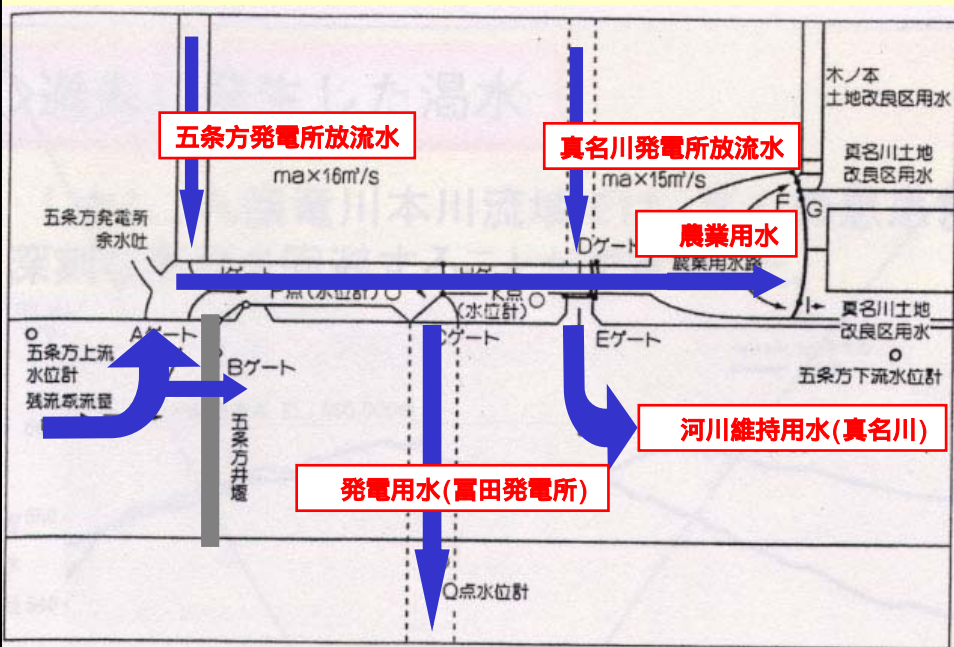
五条方発電所放流水

真名川発電所放流水

木ノ本
土地改良区用水

真名川土地
改良区用水

ma×16m³/s

ma×15m³/s

五条方発電所
余水吐

Dゲート

農業用水

農業用水路

F

G

Iゲート

Jゲート

P点（水位計）

K点
（水位計）

Aゲート

Cゲート

Eゲート

I

真名川土地
改良区用水

五条方上流
水位計

Bゲート

五条方下流水位計

残流域流量

五条方井堰

河川維持用水(真名川)

発電用水(冨田発電所)

Q点水位計